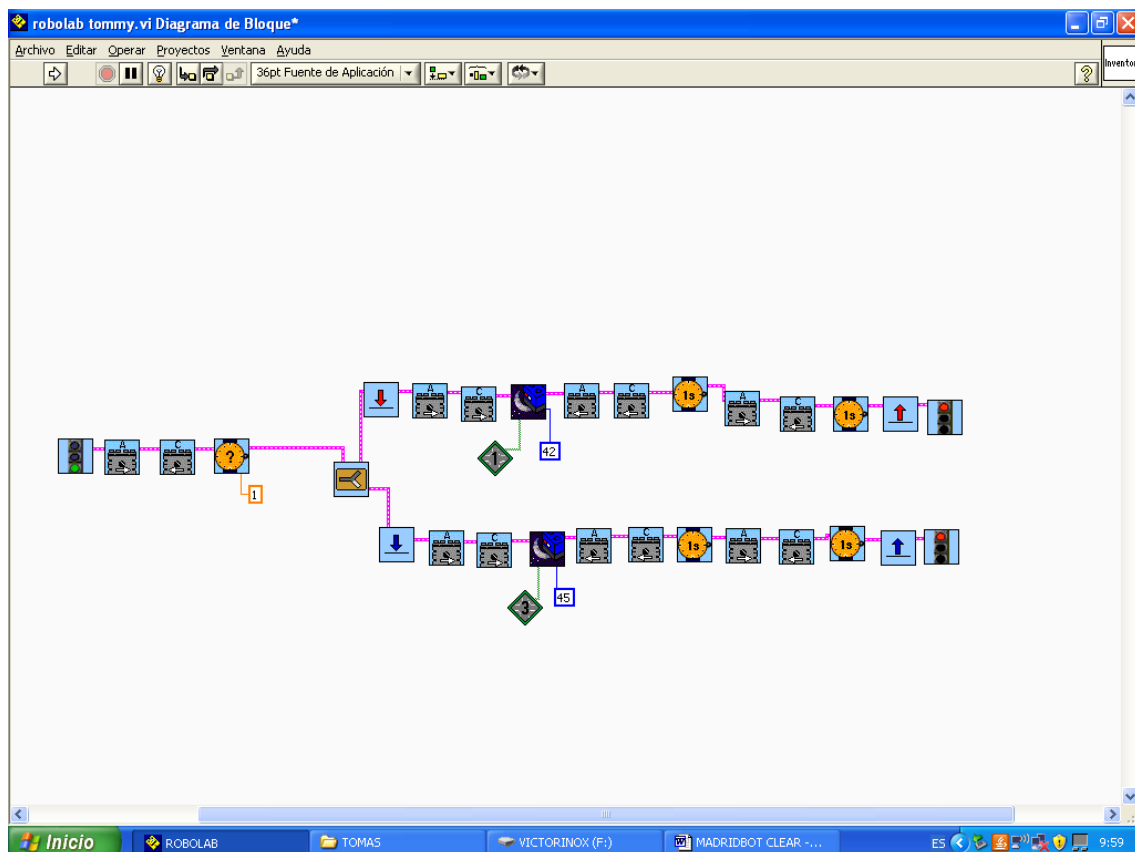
robolab tommy.vi Diagrama de Bloque*

Archivo Editar Operar Proyectos Ventana Ayuda

36pt Fuente de Aplicación

Inventor

A C ? 1

A C 1s A C 1s

1 42

A C A C 1s A C 1s

3 45

Inicio ROBOLAB TOMAS VICTORINOX (F:) MADRIDBOT CLEAR -...

ES 9:59